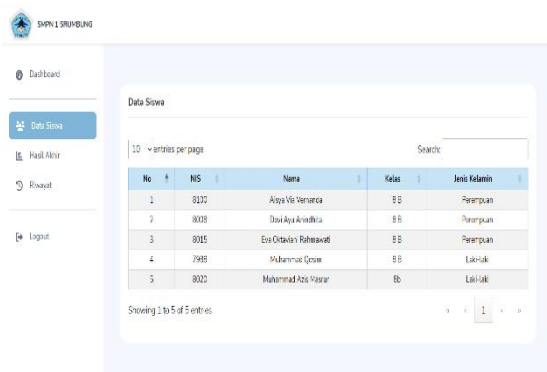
SMPN 1 SRUMBUNG

Dashboard

Data Siswa

Hasil Akhir

Riwayat

Logout

Data Siswa

10 entries per page

Search:

| No | NIS | Nama | Kelas | Jenis Kelamin |
|---|---|---|---|---|
| 1 | 8130 | Aisya Vie Vemanca | 8B | Perempuan |
| 2 | 8008 | Dewi Ayu Anindhita | 8B | Perempuan |
| 3 | 8015 | Eva Oktavian Rahmawati | 8B | Perempuan |
| 4 | 7988 | Muhammad Qosim | 8B | Laki-laki |
| 5 | 8020 | Muhammad Aziz Masrur | 8b | Laki-laki |

Showing 1 to 5 of 5 entries

« ‹ 1 › »